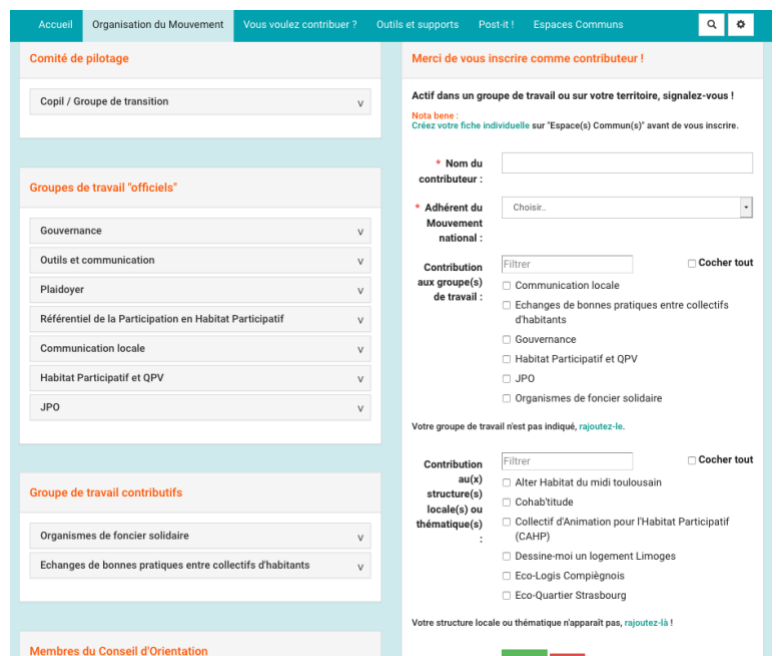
Accueil Organisation du Mouvement Vous voulez contribuer ? Outils et supports Post-it ! Espaces Communs

Comité de pilotage

Copil / Groupe de transition v

Groupes de travail "officiels"

Gouvernance v
Outils et communication v
Plaidoyer v
Référentiel de la Participation en Habitat Participatif v
Communication locale v
Habitat Participatif et QPV v
JPO v

Groupe de travail contributifs

Organismes de foncier solidaire v
Echanges de bonnes pratiques entre collectifs d'habitants v

Membres du Conseil d'Orientation

Merci de vous inscrire comme contributeur !

Actif dans un groupe de travail ou sur votre territoire, signalez-vous !

Nota bene :
Créez votre fiche individuelle sur "Espace(s) Commun(s)" avant de vous inscrire.

* Nom du contributeur :

* Adhérent du Mouvement national : Choisir..

Contribution aux groupe(s) de travail : Filtrer Cocher tout
Communication locale
Echanges de bonnes pratiques entre collectifs d'habitants
Gouvernance
Habitat Participatif et QPV
JPO
Organismes de foncier solidaire

Votre groupe de travail n'est pas indiqué, rajoutez-le.

Contribution au(x) structure(s) locale(s) ou thématique(s) : Filtrer Cocher tout
Alter Habitat du midi toulousain
Cohab'titude
Collectif d'Animation pour l'Habitat Participatif (CAHP)
Dessine-moi un logement Limoges
Eco-Logis Compiègnois
Eco-Quartier Strasbourg

Votre structure locale ou thématique n'apparaît pas, rajoutez-là !